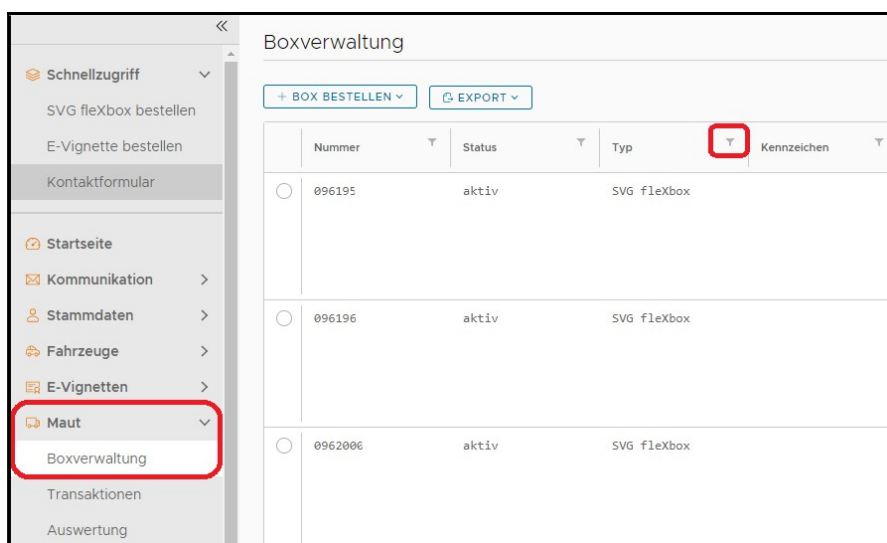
«

Schnellzugriff

SVG fleXbox bestellen

E-Vignette bestellen

Kontaktformular

Startseite

Kommunikation >

Stammdaten >

Fahrzeuge >

E-Vignetten >

Maut

Boxverwaltung

Transaktionen

Auswertung

Boxverwaltung

+ BOX BESTELLEN

EXPORT

| | Nummer | Status | Typ | Kennzeichen |
|---|---|---|---|---|
| ○ | 096195 | aktiv | SVG fleXbox | |
| ○ | 096196 | aktiv | SVG fleXbox | |
| ○ | 0962006 | aktiv | SVG fleXbox | |